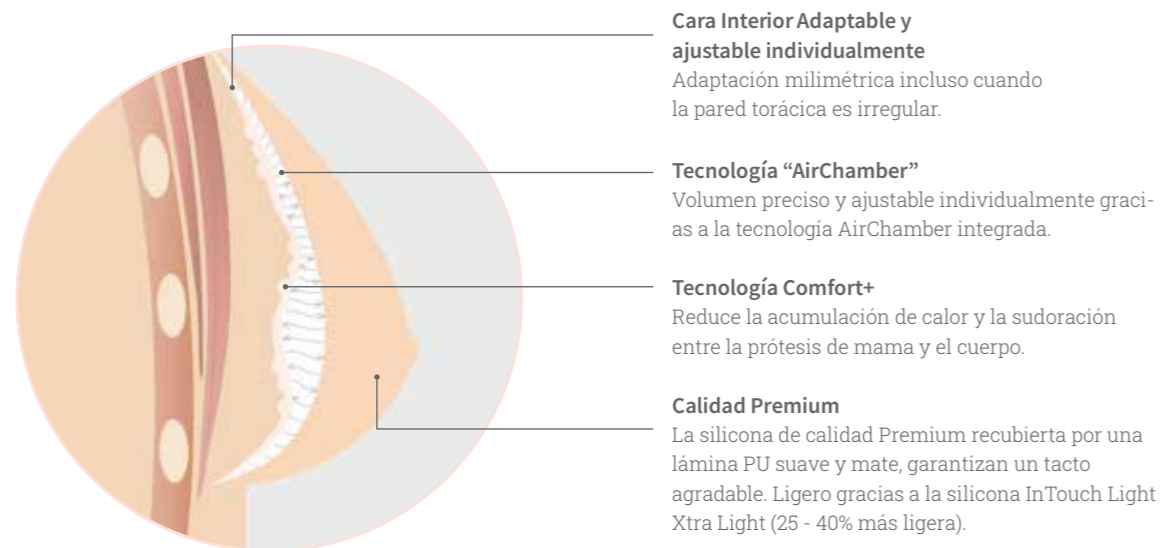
Cara Interior Adaptable y ajustable individualmente
Adaptación milimétrica incluso cuando la pared torácica es irregular.

Tecnología “AirChamber”
Volumen preciso y ajustable individualmente gracias a la tecnología AirChamber integrada.

Tecnología Comfort+
Reduce la acumulación de calor y la sudoración entre la prótesis de mama y el cuerpo.

Calidad Premium
La silicona de calidad Premium recubierta por una lámina PU suave y mate, garantizan un tacto agradable. Ligero gracias a la silicona InTouch Light Xtra Light (25 - 40% más ligera).